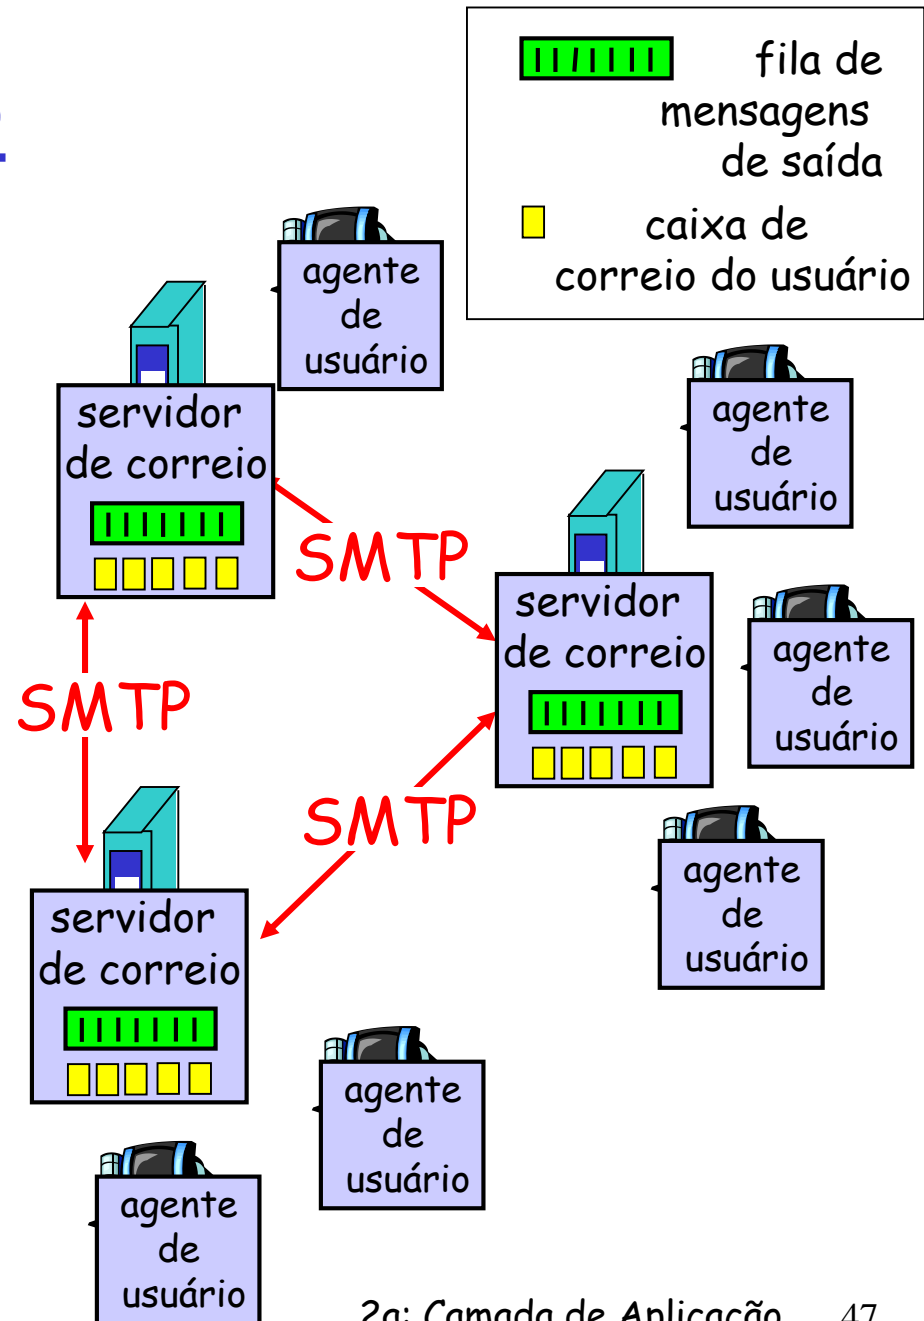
fila de mensagens de saída

caixa de correio do usuário

agente de usuário

servidor de correio

SMTP

agente de usuário

servidor de correio

agente de usuário

SMTP

SMTP

agente de usuário

servidor de correio

agente de usuário

agente de usuário

2a: Camada de Aplicação 47